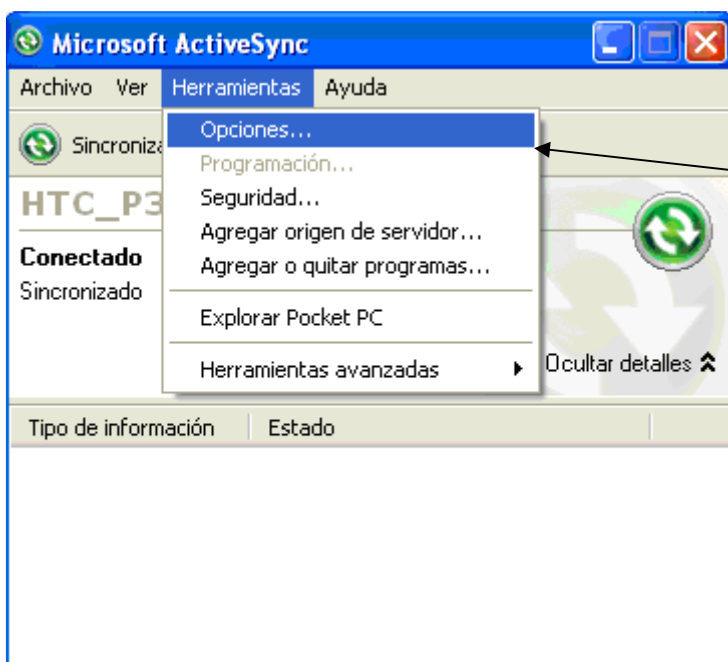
Microsoft ActiveSync

Archivo Ver Herramientas Ayuda

Sincroniza

HTC_P3

Conectado

Sincronizado

Opciones...
Programación...
Seguridad...
Agregar origen de servidor...
Agregar o quitar programas...
Explorar Pocket PC
Herramientas avanzadas

Ocultar detalles

Tipo de información | Estado